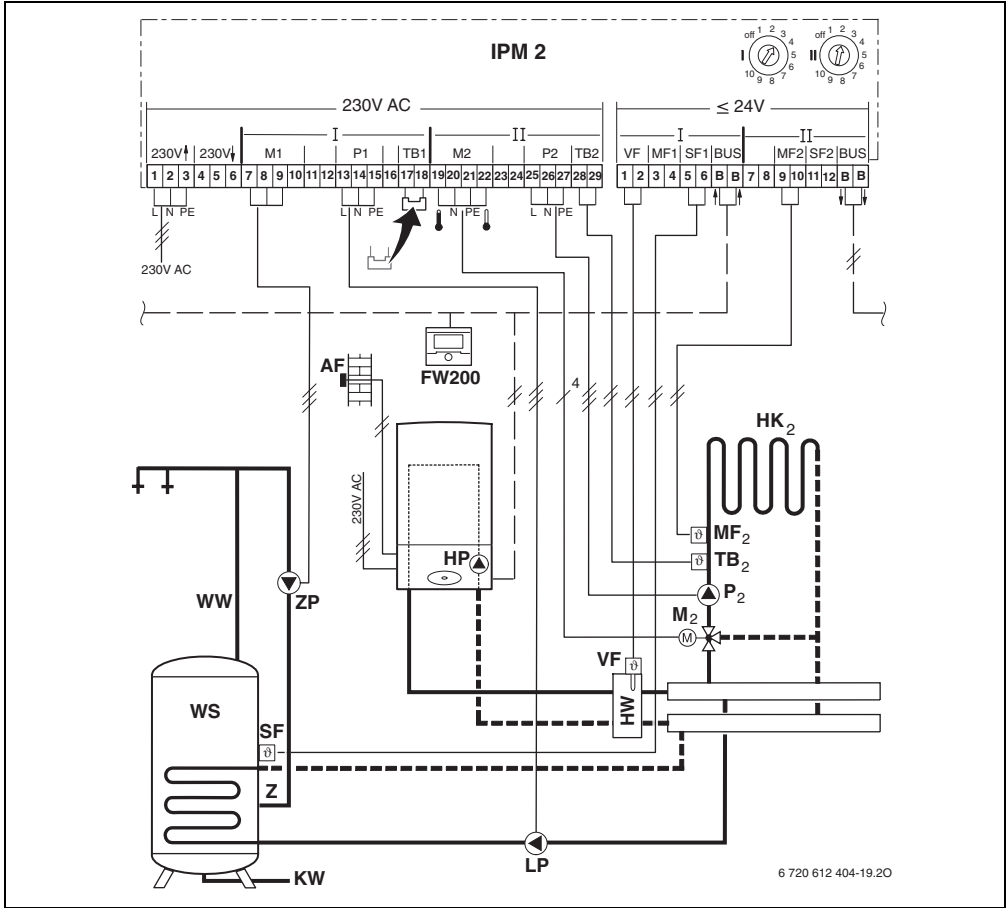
IPM 2

off 1 2 3 4 5 6 7 8 9 10 I

off 1 2 3 4 5 6 7 8 9 10 II

230V AC

$\leq 24V$

I II I II

230V 230V M1 P1 TB1 M2 P2 TB2 VF MF1 SF1 BUS MF2 SF2 BUS

1 2 3 4 5 6 7 8 9 10 11 12 13 14 15 16 17 18 19 20 21 22 23 24 25 26 27 28 29

1 2 3 4 5 6 B B 7 8 9 10 11 12 B B

L N PE L N PE N PE L N PE

230V AC

AF

FW200

4

230V AC

HK$_2$

MF$_2$

TB$_2$

HP

P$_2$

M$_2$

WW

ZP

VF

HW

WS

SF

Z

LP

KW

6 720 612 404-19.2O